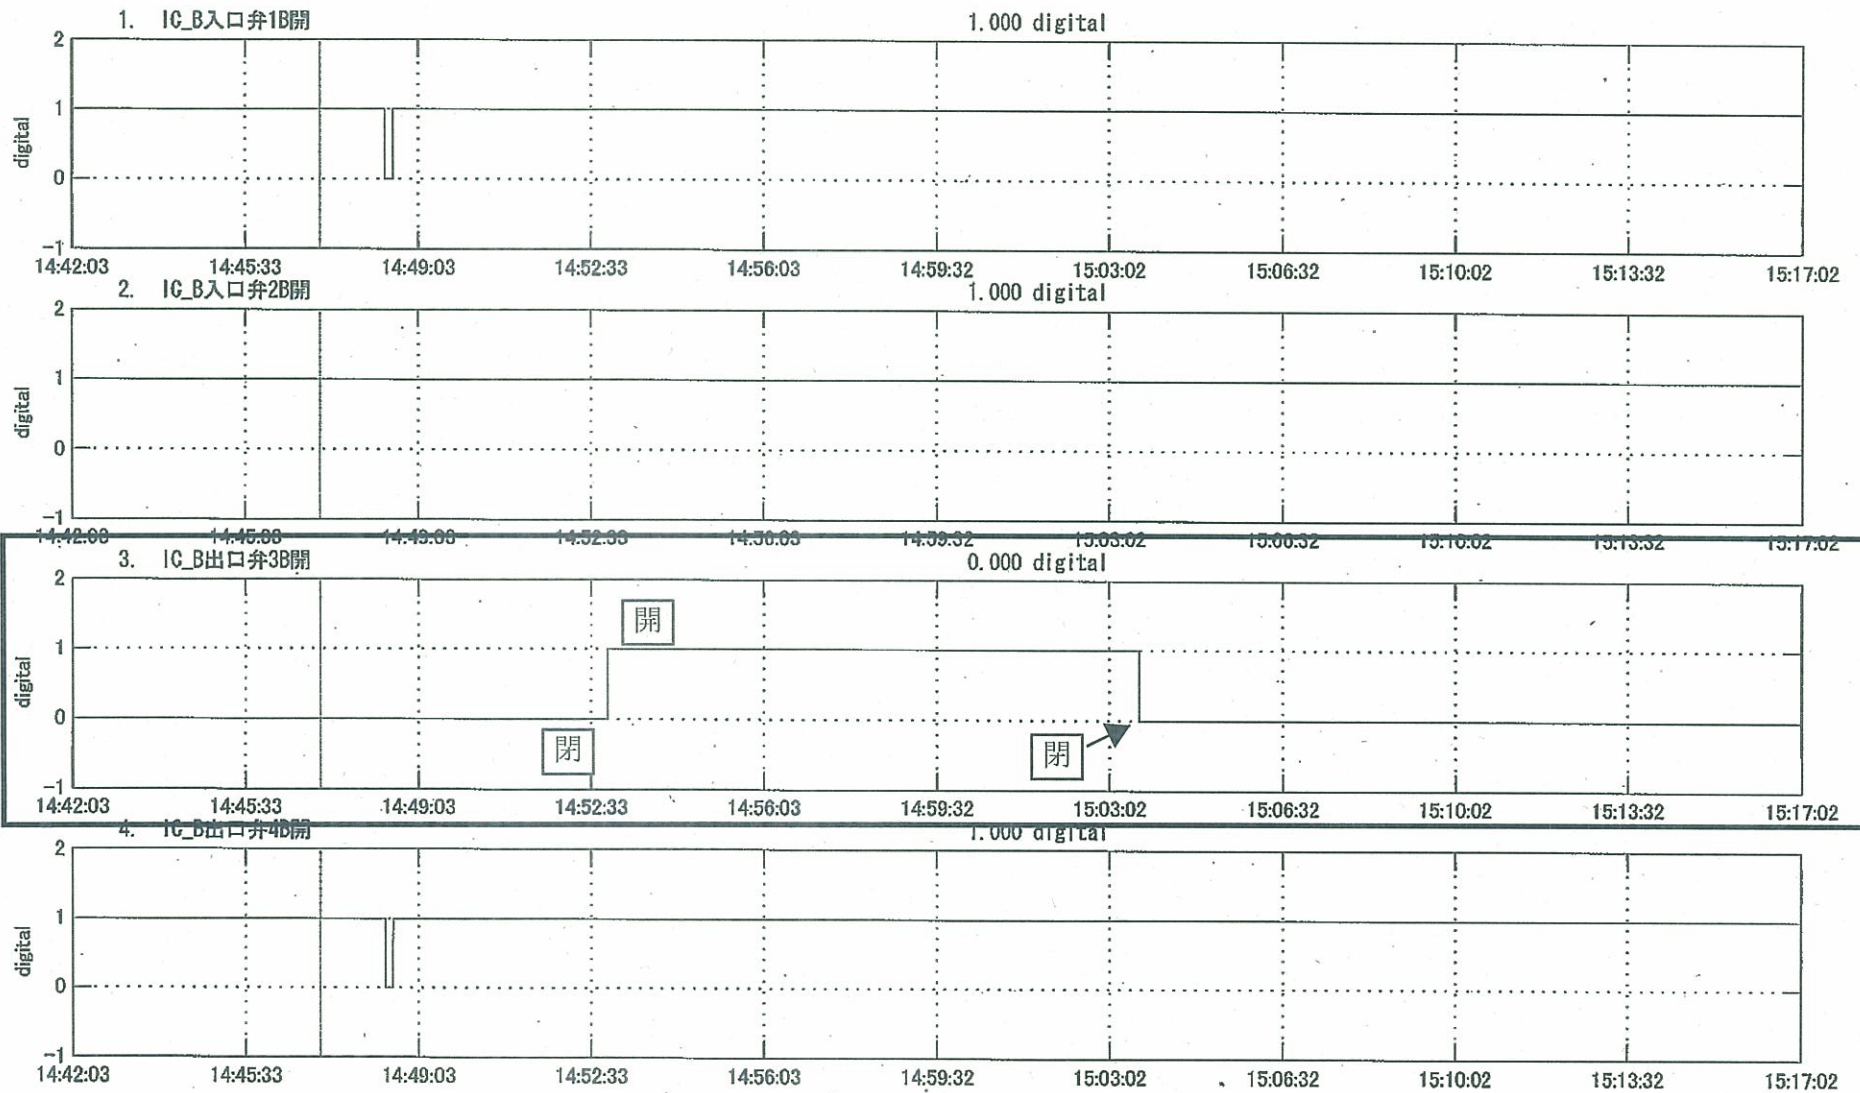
1. IC_B入口弁1B開

1.000 digital

2
1
0
-1

digital

14:42:03 14:45:33 14:49:03 14:52:33 14:56:03 14:59:32 15:03:02 15:06:32 15:10:02 15:13:32 15:17:02

2. IC_B入口弁2B開

1.000 digital

2
1
0
-1

digital

14:42:03 14:45:33 14:49:03 14:52:33 14:56:03 14:59:32 15:03:02 15:06:32 15:10:02 15:13:32 15:17:02

3. IC_B出口弁3B開

0.000 digital

2
1
0
-1

digital

開

閉

閉

14:42:03 14:45:33 14:49:03 14:52:33 14:56:03 14:59:32 15:03:02 15:06:32 15:10:02 15:13:32 15:17:02

4. IC_B出口弁4B開

1.000 digital

2
1
0
-1

digital

14:42:03 14:45:33 14:49:03 14:52:33 14:56:03 14:59:32 15:03:02 15:06:32 15:10:02 15:13:32 15:17:02